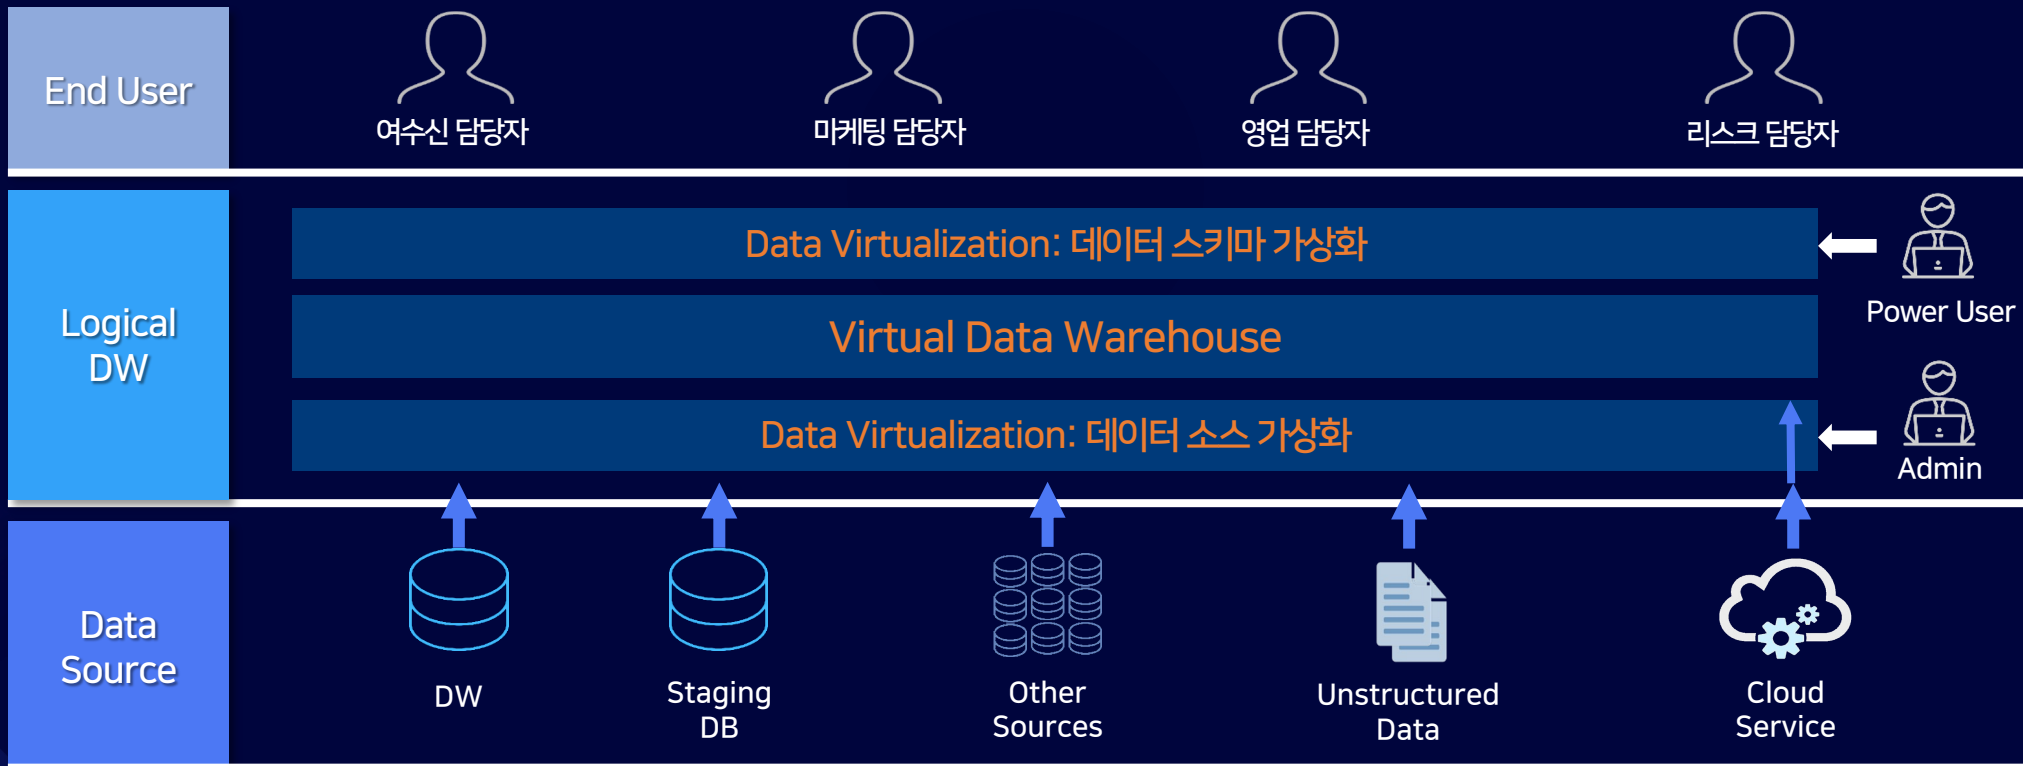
End User

여수신 담당자

마케팅 담당자

영업 담당자

리스크 담당자

Logical DW

Data Virtualization: 데이터 스키마 가상화

Virtual Data Warehouse

Data Virtualization: 데이터 소스 가상화

Power User

Admin

Data Source

DW

Staging DB

Other Sources

Unstructured Data

Cloud Service